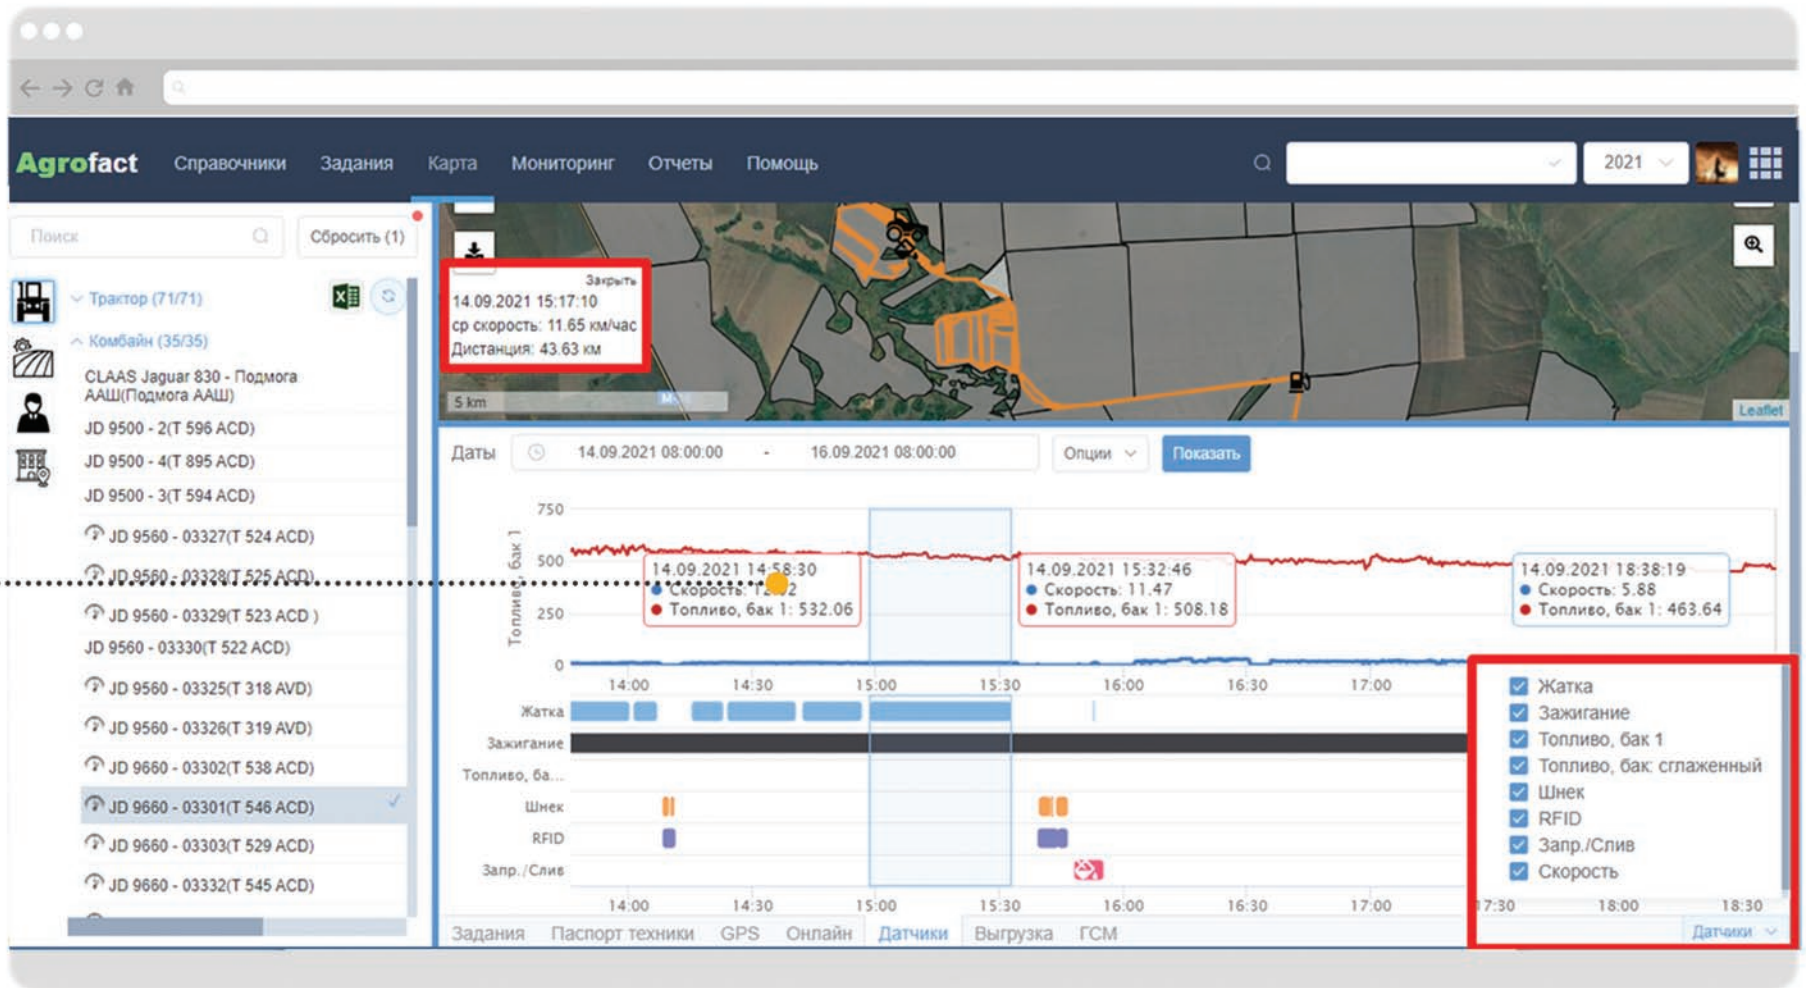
Agrofact Справочники Задания Карта Мониторинг Отчеты Помощь

2021

Поиск

Сбросить (1)

Трактор (71/71)

Комбайн (35/35)

CLAAS Jaguar 830 - Подмога ААШ(Подмога ААШ)

JD 9500 - 2(Т 596 ACD)

JD 9500 - 4(Т 895 ACD)

JD 9500 - 3(Т 594 ACD)

JD 9560 - 03327(Т 524 ACD)

JD 9560 - 03328(Т 525 ACD)

JD 9560 - 03329(Т 523 ACD )

JD 9560 - 03330(Т 522 ACD)

JD 9560 - 03325(Т 318 AVD)

JD 9560 - 03326(Т 319 AVD)

JD 9660 - 03302(Т 538 ACD)

JD 9660 - 03301(Т 546 ACD)

JD 9660 - 03303(Т 529 ACD)

JD 9660 - 03332(Т 545 ACD)

Закрыть

14.09.2021 15:17:10

ср скорость: 11.65 км/час

Дистанция: 43.63 км

5 km

Leaflet

Даты 14.09.2021 08:00:00 - 16.09.2021 08:00:00 Опции Показать

750

500

250

0

Топливо, бак 1

14.09.2021 14:58:30
Скорость: 12.02
Топливо, бак 1: 532.06

14.09.2021 15:32:46
Скорость: 11.47
Топливо, бак 1: 508.18

14.09.2021 18:38:19
Скорость: 5.88
Топливо, бак 1: 463.64

14:00 14:30 15:00 15:30 16:00 16:30 17:00

Жатка

Зажигание

Топливо, ба...

Шнек

RFID

Запр./Слив

Жатка
Зажигание
Топливо, бак 1
Топливо, бак: сглаженный
Шнек
RFID
Запр./Слив
Скорость

14:00 14:30 15:00 15:30 16:00 16:30 17:00 17:30 18:00 18:30

Задания Паспорт техники GPS Онлайн Датчики Выгрузка ГСМ

Датчики